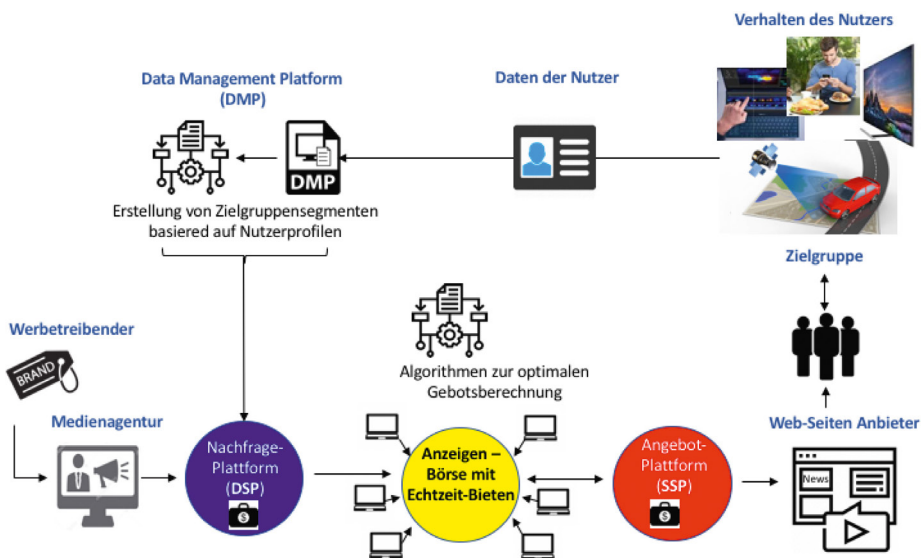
Verhalten des Nutzers

Data Management Platform
(DMP)

Daten der Nutzer

DMP

Erstellung von Zielgruppensegmenten basiered auf Nutzerprofilen

Zielgruppe

Werbetreibender

BRAND

Algorithmen zur optimalen Gebotsberechnung

Medienagentur

Web-Seiten Anbieter

Nachfrage-Plattform
(DSP)

Anzeigen – Börse mit Echtzeit-Bieten

Angebot-Plattform
(SSP)

News